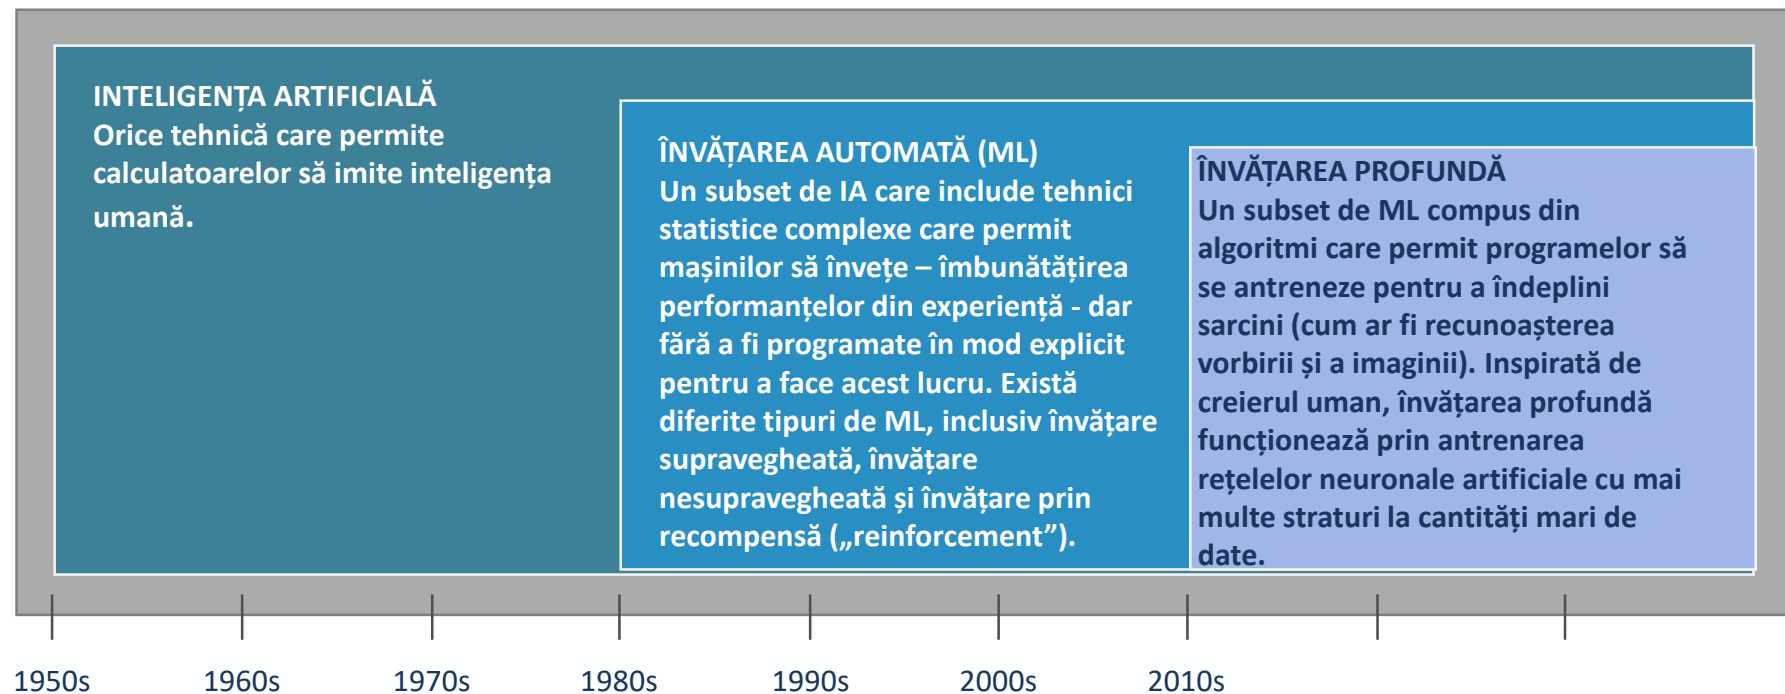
INTELIGENȚA ARTIFICIALĂ
Orice tehnică care permite calculatoarelor să imite inteligența umană.

ÎNVĂȚAREA AUTOMATĂ (ML)
Un subset de IA care include tehnici statistice complexe care permit mașinilor să învețe – îmbunătățirea performanțelor din experiență - dar fără a fi programate în mod explicit pentru a face acest lucru. Există diferite tipuri de ML, inclusiv învățare supravegheată, învățare nesupravegheată și învățare prin recompensă („reinforcement”).

ÎNVĂȚAREA PROFUNDĂ
Un subset de ML compus din algoritmi care permit programelor să se antreneze pentru a îndeplini sarcini (cum ar fi recunoașterea vorbirii și a imaginii). Inspirată de creierul uman, învățarea profundă funcționează prin antrenarea rețelelor neuronale artificiale cu mai multe straturi la cantități mari de date.

1950s
1960s
1970s
1980s
1990s
2000s
2010s